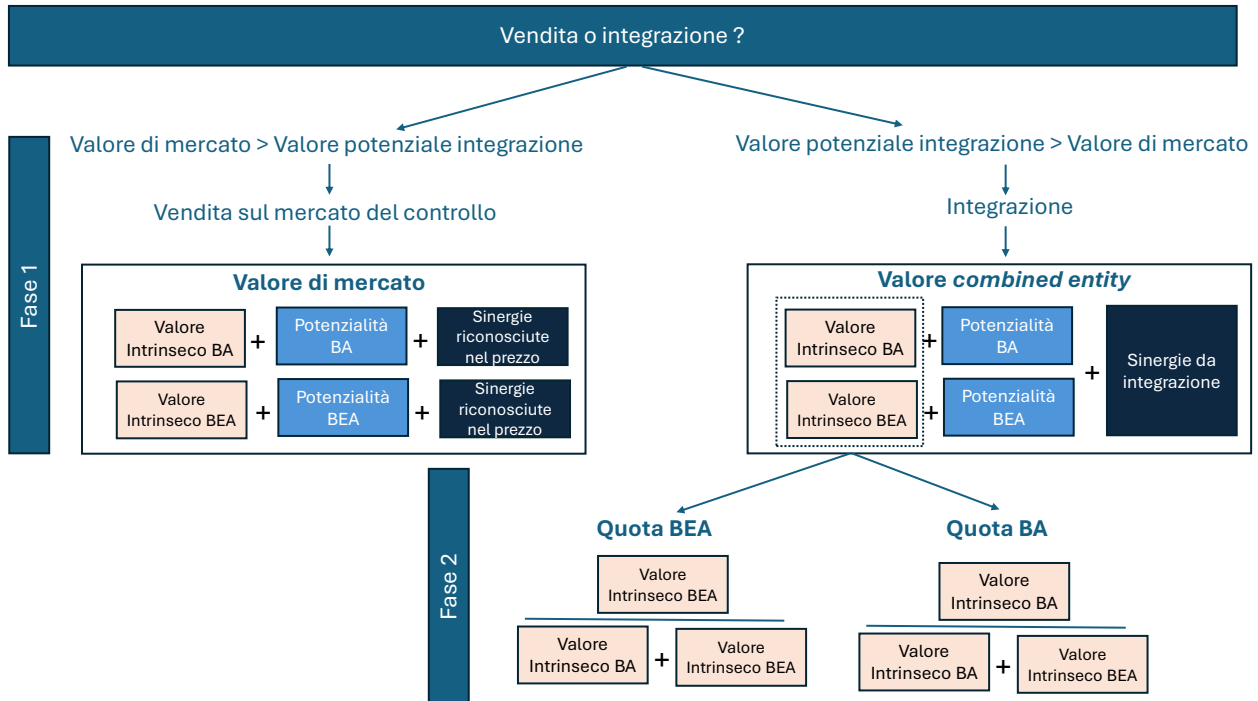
Vendita o integrazione ?

Fase 1

Valore di mercato > Valore potenziale integrazione

Vendita sul mercato del controllo

Valore di mercato

Valore Intrinseco BA + Potenzialità BA + Sinergie riconosciute nel prezzo

Valore Intrinseco BEA + Potenzialità BEA + Sinergie riconosciute nel prezzo

Valore potenziale integrazione > Valore di mercato

Integrazione

Valore *combined entity*

Valore Intrinseco BA + Potenzialità BA

Valore Intrinseco BEA + Potenzialità BEA

+ Sinergie da integrazione

Fase 2

Quota BEA

$\frac{\text{Valore Intrinseco BEA}}{\text{Valore Intrinseco BA} + \text{Valore Intrinseco BEA}}$

Quota BA

$\frac{\text{Valore Intrinseco BA}}{\text{Valore Intrinseco BA} + \text{Valore Intrinseco BEA}}$